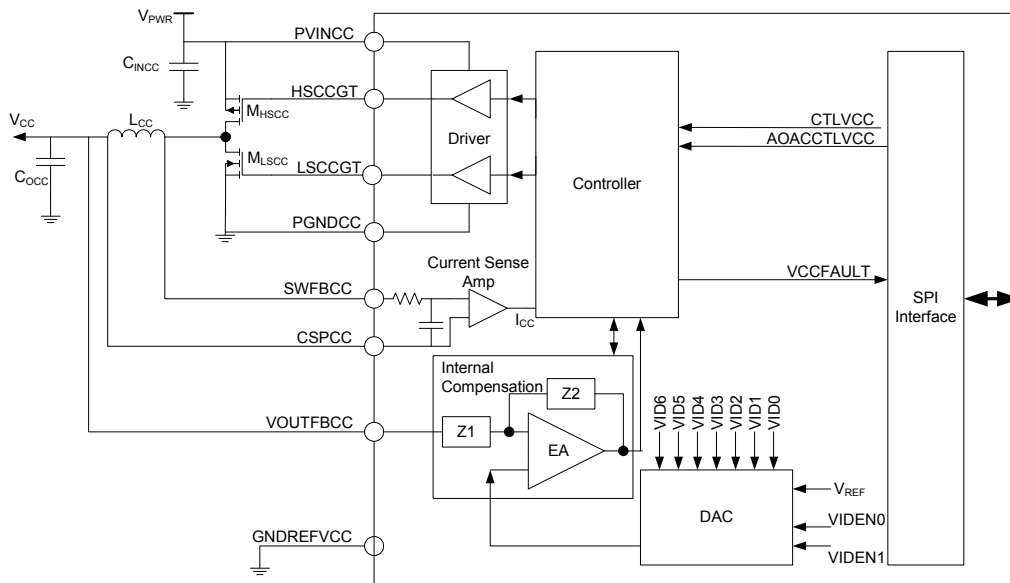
$V_{PWR}$
PVINCC
$C_{INCC}$
HSCCGT
$M_{HSCC}$
$V_{CC}$
$L_{CC}$
Driver
Controller
CTLVCC
AOACCTLVCC
$M_{LSCC}$
LSCCGT
$C_{OCC}$
PGNDCC
Current Sense Amp
VCCFAULT
SWFBCC
SPI Interface
$I_{CC}$
CSPCC
Internal Compensation
Z2
VID6
VID5
VID4
VID3
VID2
VID1
VID0
VOUTFBCC
Z1
EA
$V_{REF}$
DAC
VIDEN0
GNDREFVCC
VIDEN1